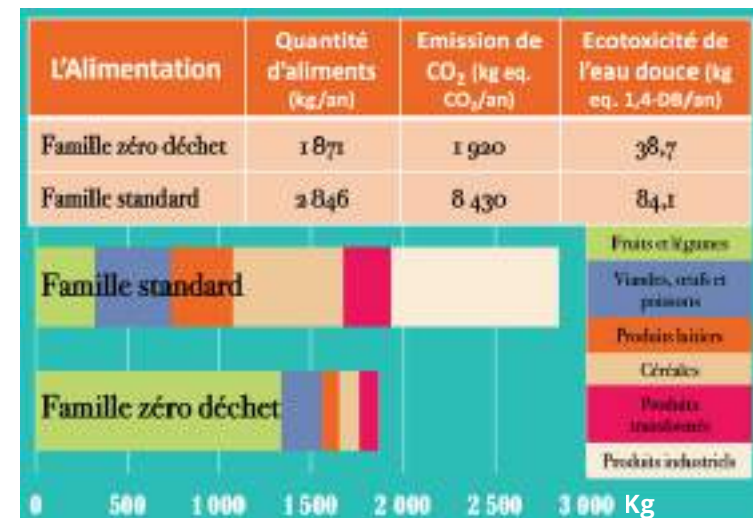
| L'Alimentation | Quantité d'aliments (kg/an) | Emission de $CO_2$ (kg eq. $CO_2$/an) | Ecotoxicité de l'eau douce (kg eq. 1,4-DB/an) |
|---|---|---|---|
| Famille zéro déchet | 1 871 | 1 920 | 38,7 |
| Famille standard | 2 846 | 8 430 | 84,1 |

Famille standard

Famille zéro déchet

Fruits et légumes

Viandes, œufs et poissons

Produits laitiers

Céréales

Produits transformés

Produits industriels

0 500 1 000 1 500 2 000 2 500 3 000 Kg